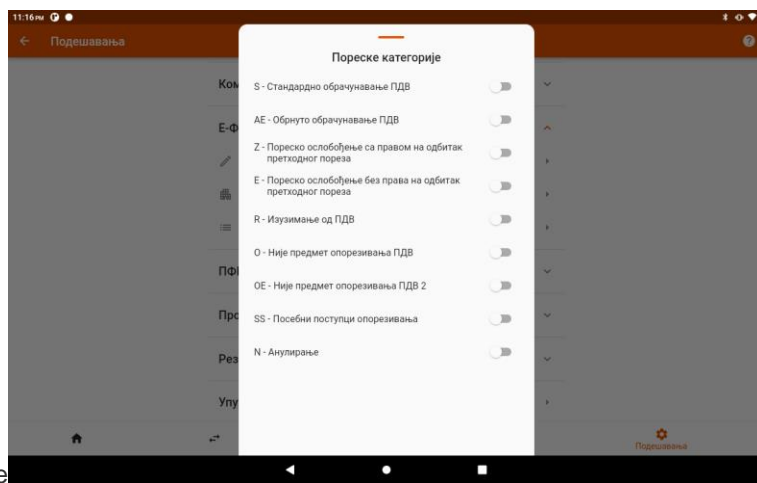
11:16 PM

Подешавања

Ком

Е-Ф

ПФ

Про

Рез

Упу

Пореске категорије

S - Стандардно обрачунавање ПДВ

AE - Обрнуто обрачунавање ПДВ

Z - Пореско ослобођење са правом на одбитак претходног пореза

E - Пореско ослобођење без права на одбитак претходног пореза

R - Изузимање од ПДВ

O - Није предмет опорезивања ПДВ

OE - Није предмет опорезивања ПДВ 2

SS - Посебни поступци опорезивања

N - Анулирање

Подешавања